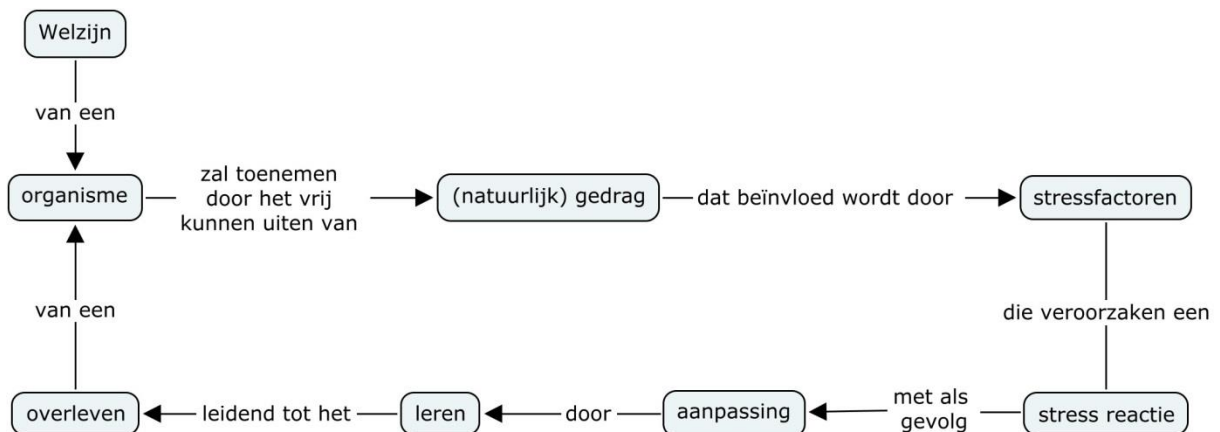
Welzijn

van een

organisme

zal toenemen door het vrij kunnen uiten van

(natuurlijk) gedrag

dat beïnvloed wordt door

stressfactoren

die veroorzaken een

stress reactie

met als gevolg

aanpassing

door

leren

leidend tot het

overleven

van een